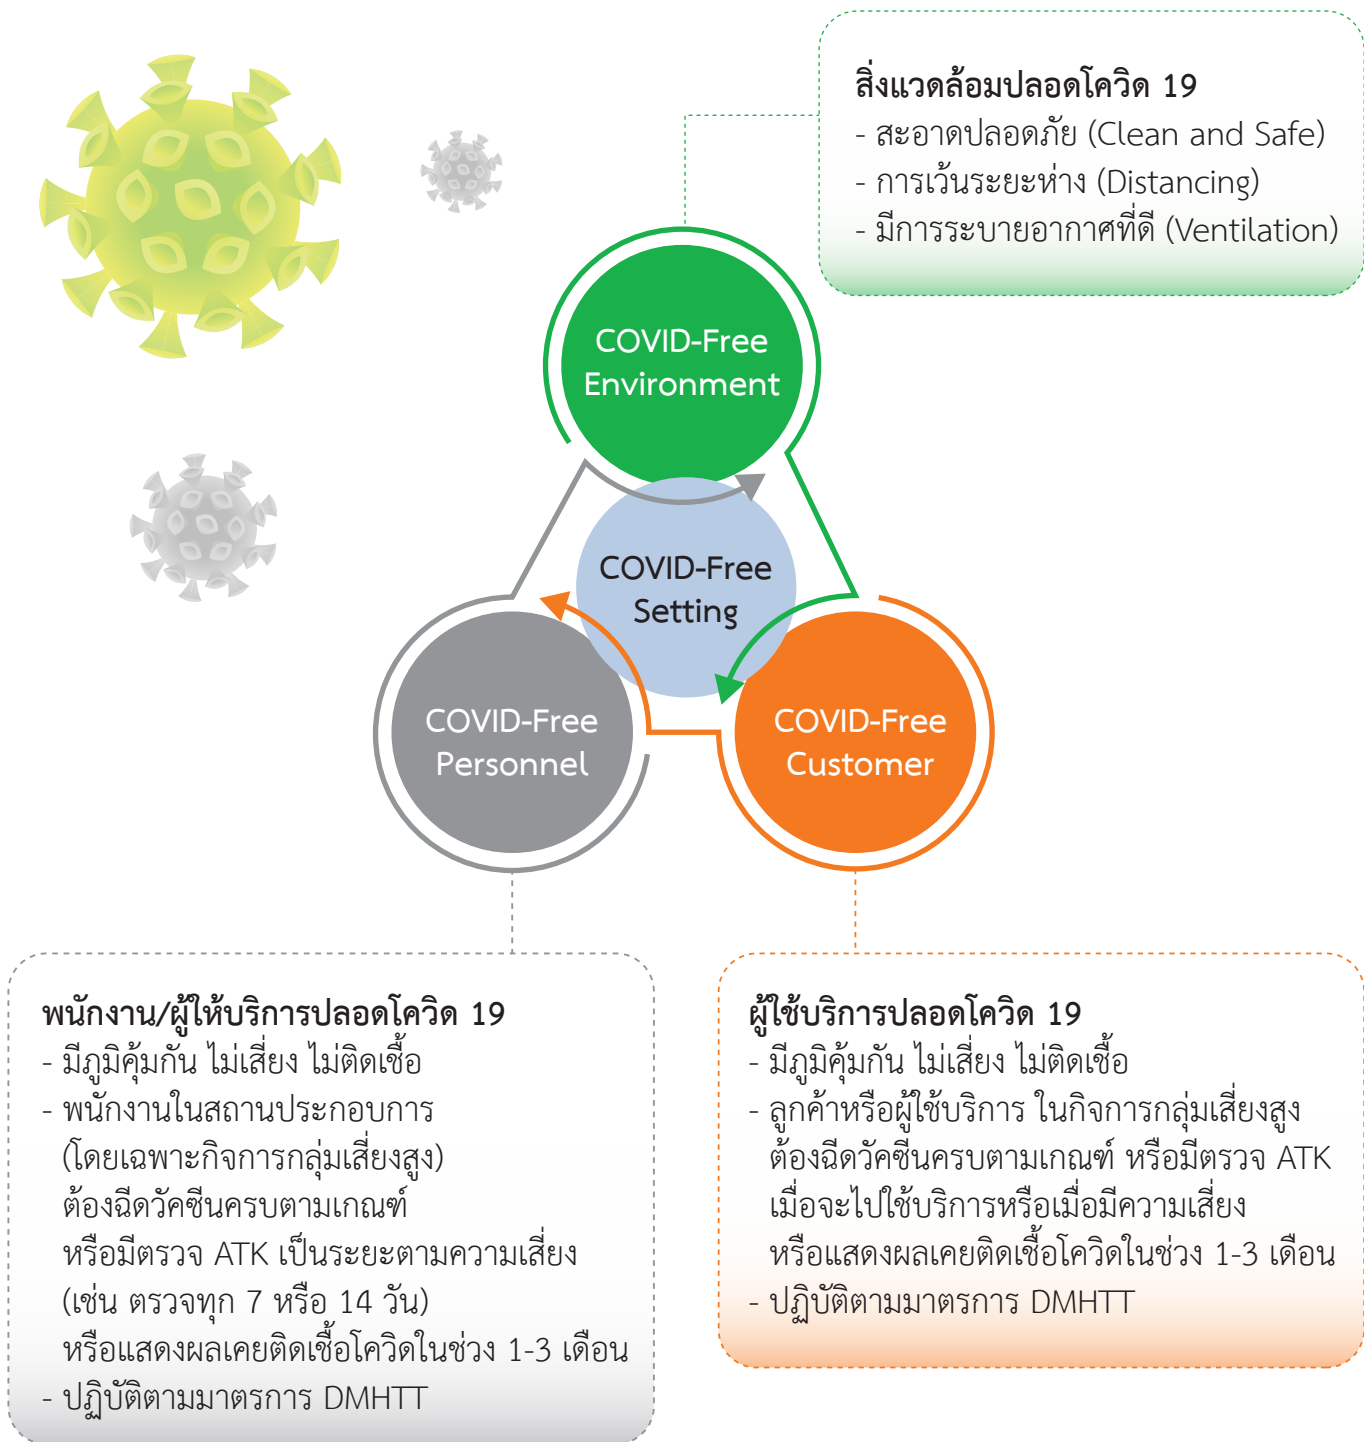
สิ่งแวดล้อมปลอดโควิด 19
- สะอาดปลอดภัย (Clean and Safe)
- การเว้นระยะห่าง (Distancing)
- มีการระบายอากาศที่ดี (Ventilation)

COVID-Free Environment

COVID-Free Setting

COVID-Free Personnel

COVID-Free Customer

พนักงาน/ผู้ให้บริการปลอดโควิด 19
- มีภูมิคุ้มกัน ไม่เสี่ยง ไม่ติดเชื้อ
- พนักงานในสถานประกอบการ (โดยเฉพาะกิจการกลุ่มเสี่ยงสูง) ต้องฉีดวัคซีนครบตามเกณฑ์ หรือมีตรวจ ATK เป็นระยะตามความเสี่ยง (เช่น ตรวจทุก 7 หรือ 14 วัน) หรือแสดงผลเคยติดเชื้อโควิดในช่วง 1-3 เดือน
- ปฏิบัติตามมาตรการ DMHTT

ผู้ใช้บริการปลอดโควิด 19
- มีภูมิคุ้มกัน ไม่เสี่ยง ไม่ติดเชื้อ
- ลูกค้าหรือผู้ใช้บริการ ในกิจการกลุ่มเสี่ยงสูง ต้องฉีดวัคซีนครบตามเกณฑ์ หรือมีตรวจ ATK เมื่อจะไปใช้บริการหรือเมื่อมีความเสี่ยง หรือแสดงผลเคยติดเชื้อโควิดในช่วง 1-3 เดือน
- ปฏิบัติตามมาตรการ DMHTT